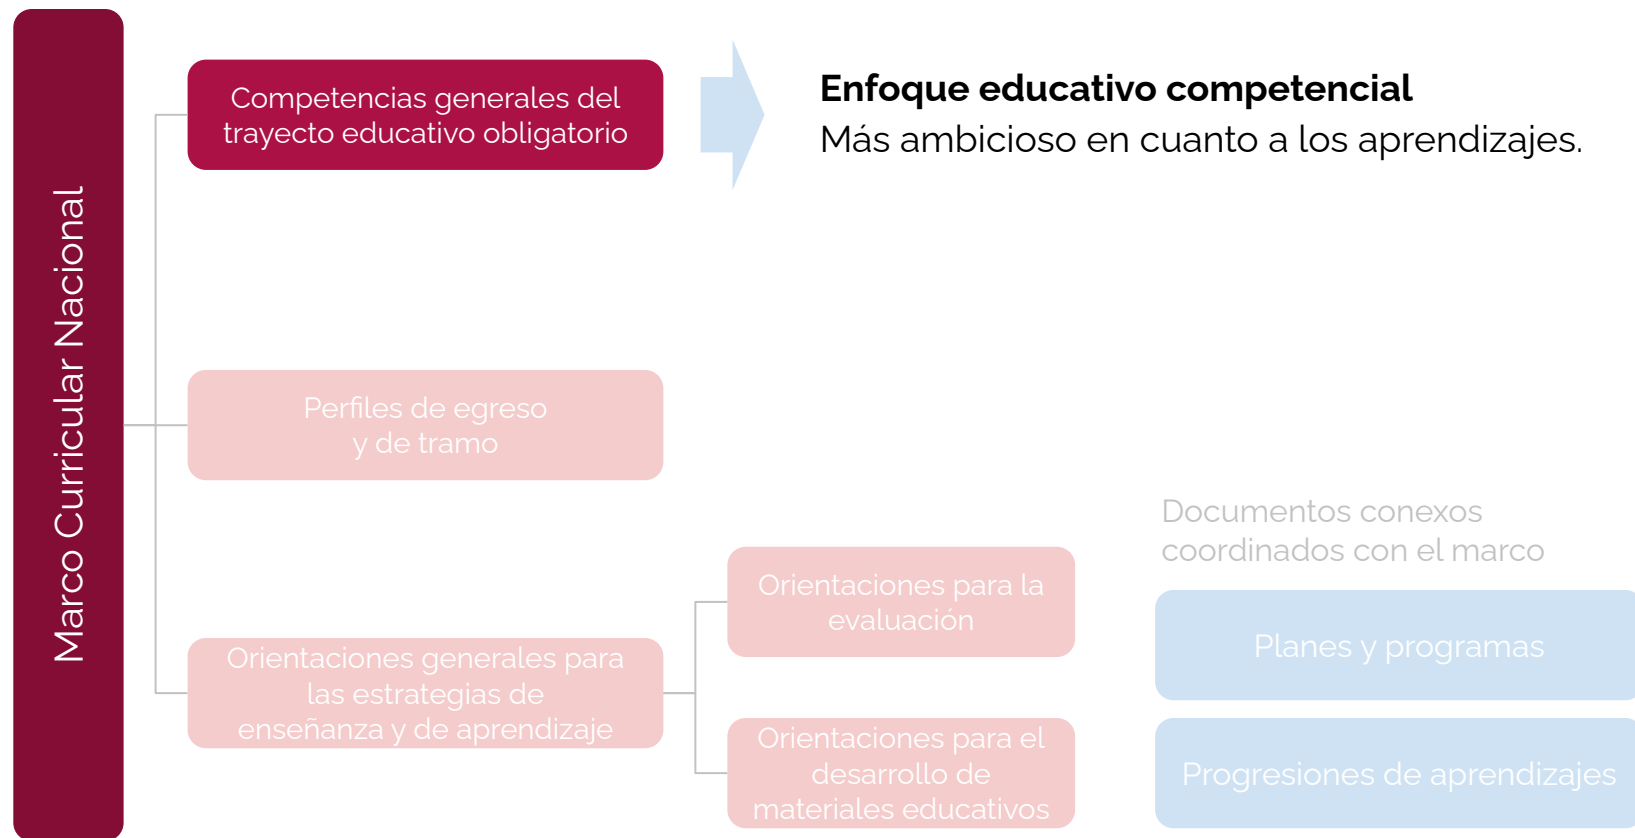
Marco Curricular Nacional

Competencias generales del trayecto educativo obligatorio

Enfoque educativo competencial
Más ambicioso en cuanto a los aprendizajes.

Perfiles de egreso y de tramo

Orientaciones generales para las estrategias de enseñanza y de aprendizaje

Orientaciones para la evaluación

Orientaciones para el desarrollo de materiales educativos

Documentos conexos coordinados con el marco

Planes y programas

Progresiones de aprendizajes